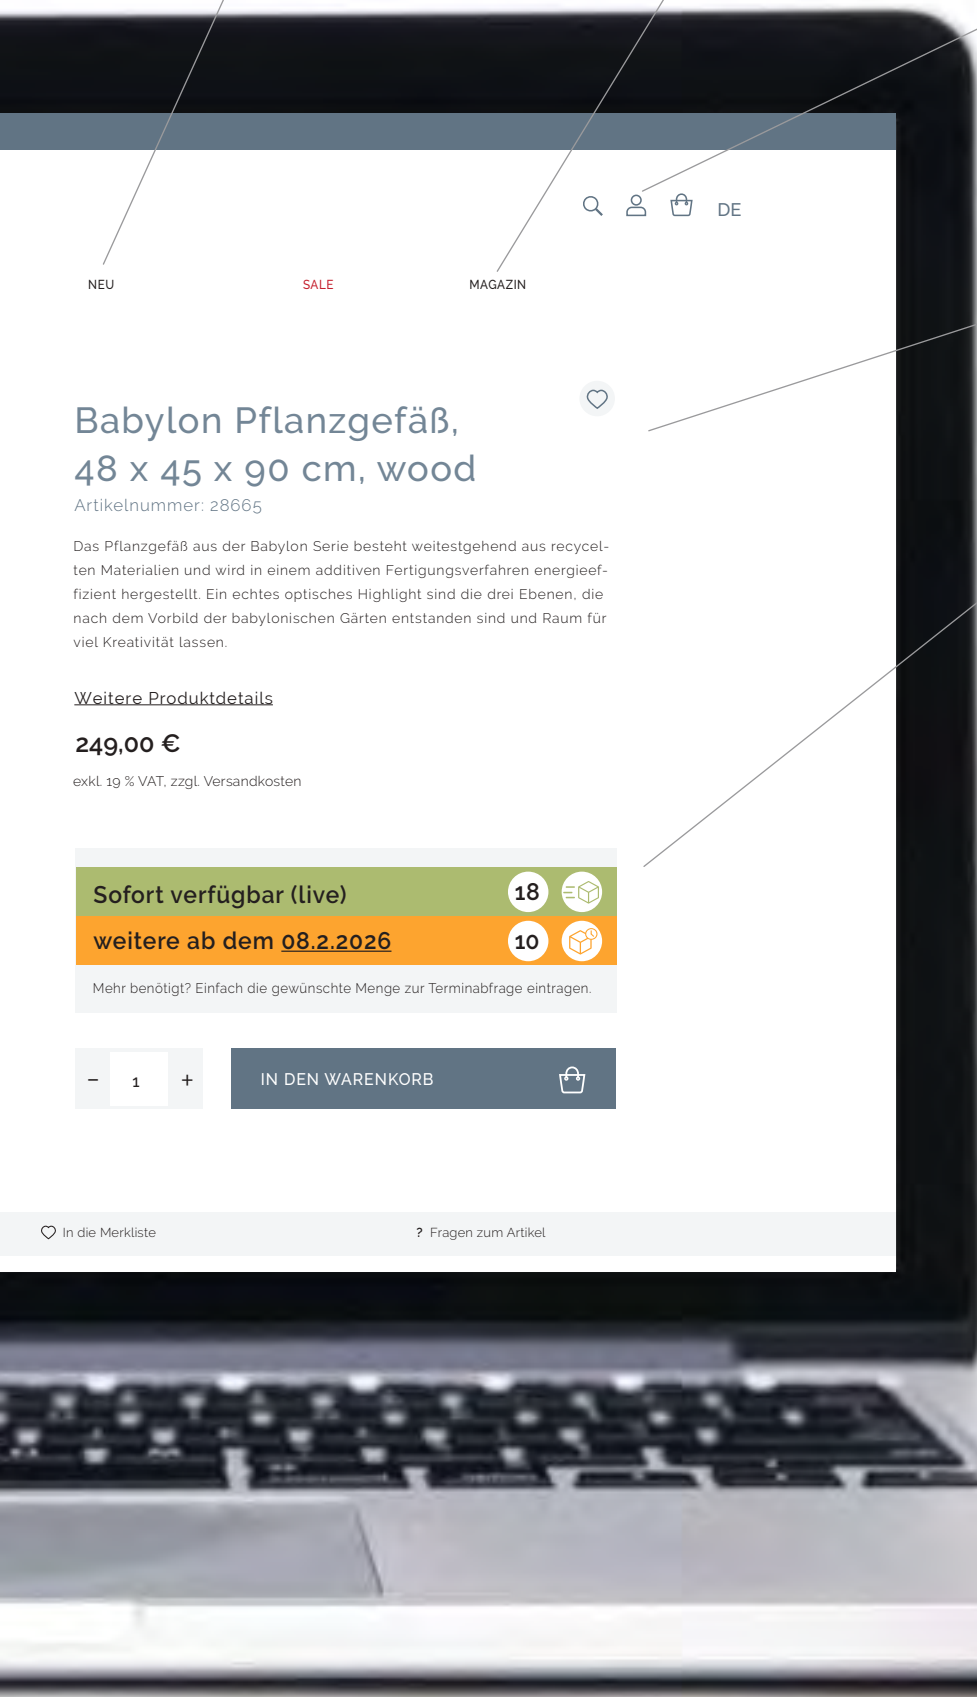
DE

NEU SALE MAGAZIN

Babylon Pflanzgefäß, 48 x 45 x 90 cm, wood

Artikelnummer: 28665

Das Pflanzgefäß aus der Babylon Serie besteht weitestgehend aus recycelten Materialien und wird in einem additiven Fertigungsverfahren energieeffizient hergestellt. Ein echtes optisches Highlight sind die drei Ebenen, die nach dem Vorbild der babylonischen Gärten entstanden sind und Raum für viel Kreativität lassen.

Weitere Produktdetails

249,00 €

exkl. 19 % VAT, zzgl. Versandkosten

Sofort verfügbar (live) 18

weitere ab dem 08.2.2026 10

Mehr benötigt? Einfach die gewünschte Menge zur Terminabfrage eintragen.

- 1 +

IN DEN WARENKORB

In die Merkliste

? Fragen zum Artikel